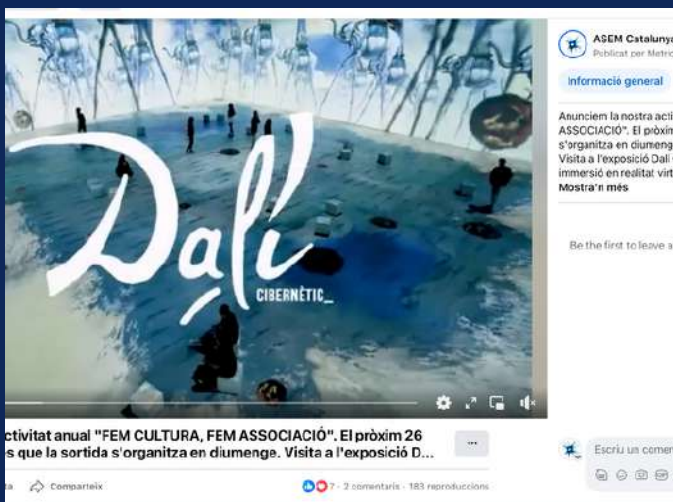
Dalí
CIBERNÈTIC_

ctivitat anual "FEM CULTURA, FEM ASSOCIACIÓ". El pròxim 26
s que la sortida s'organitza en diumenge. Visita a l'exposició D...

...

ta Comparteix

7 · 2 comentaris · 183 reproduccions

ASEM Catalunya
Publicat per Metric

Informació general

Anunciem la nostra acti
ASSOCIACIÓ". El pròxim
s'organitza en diumeng
Visita a l'exposició Dalí
immersió en realitat virt
Mostra'n més

Be the first to leave a

Escriu un comen